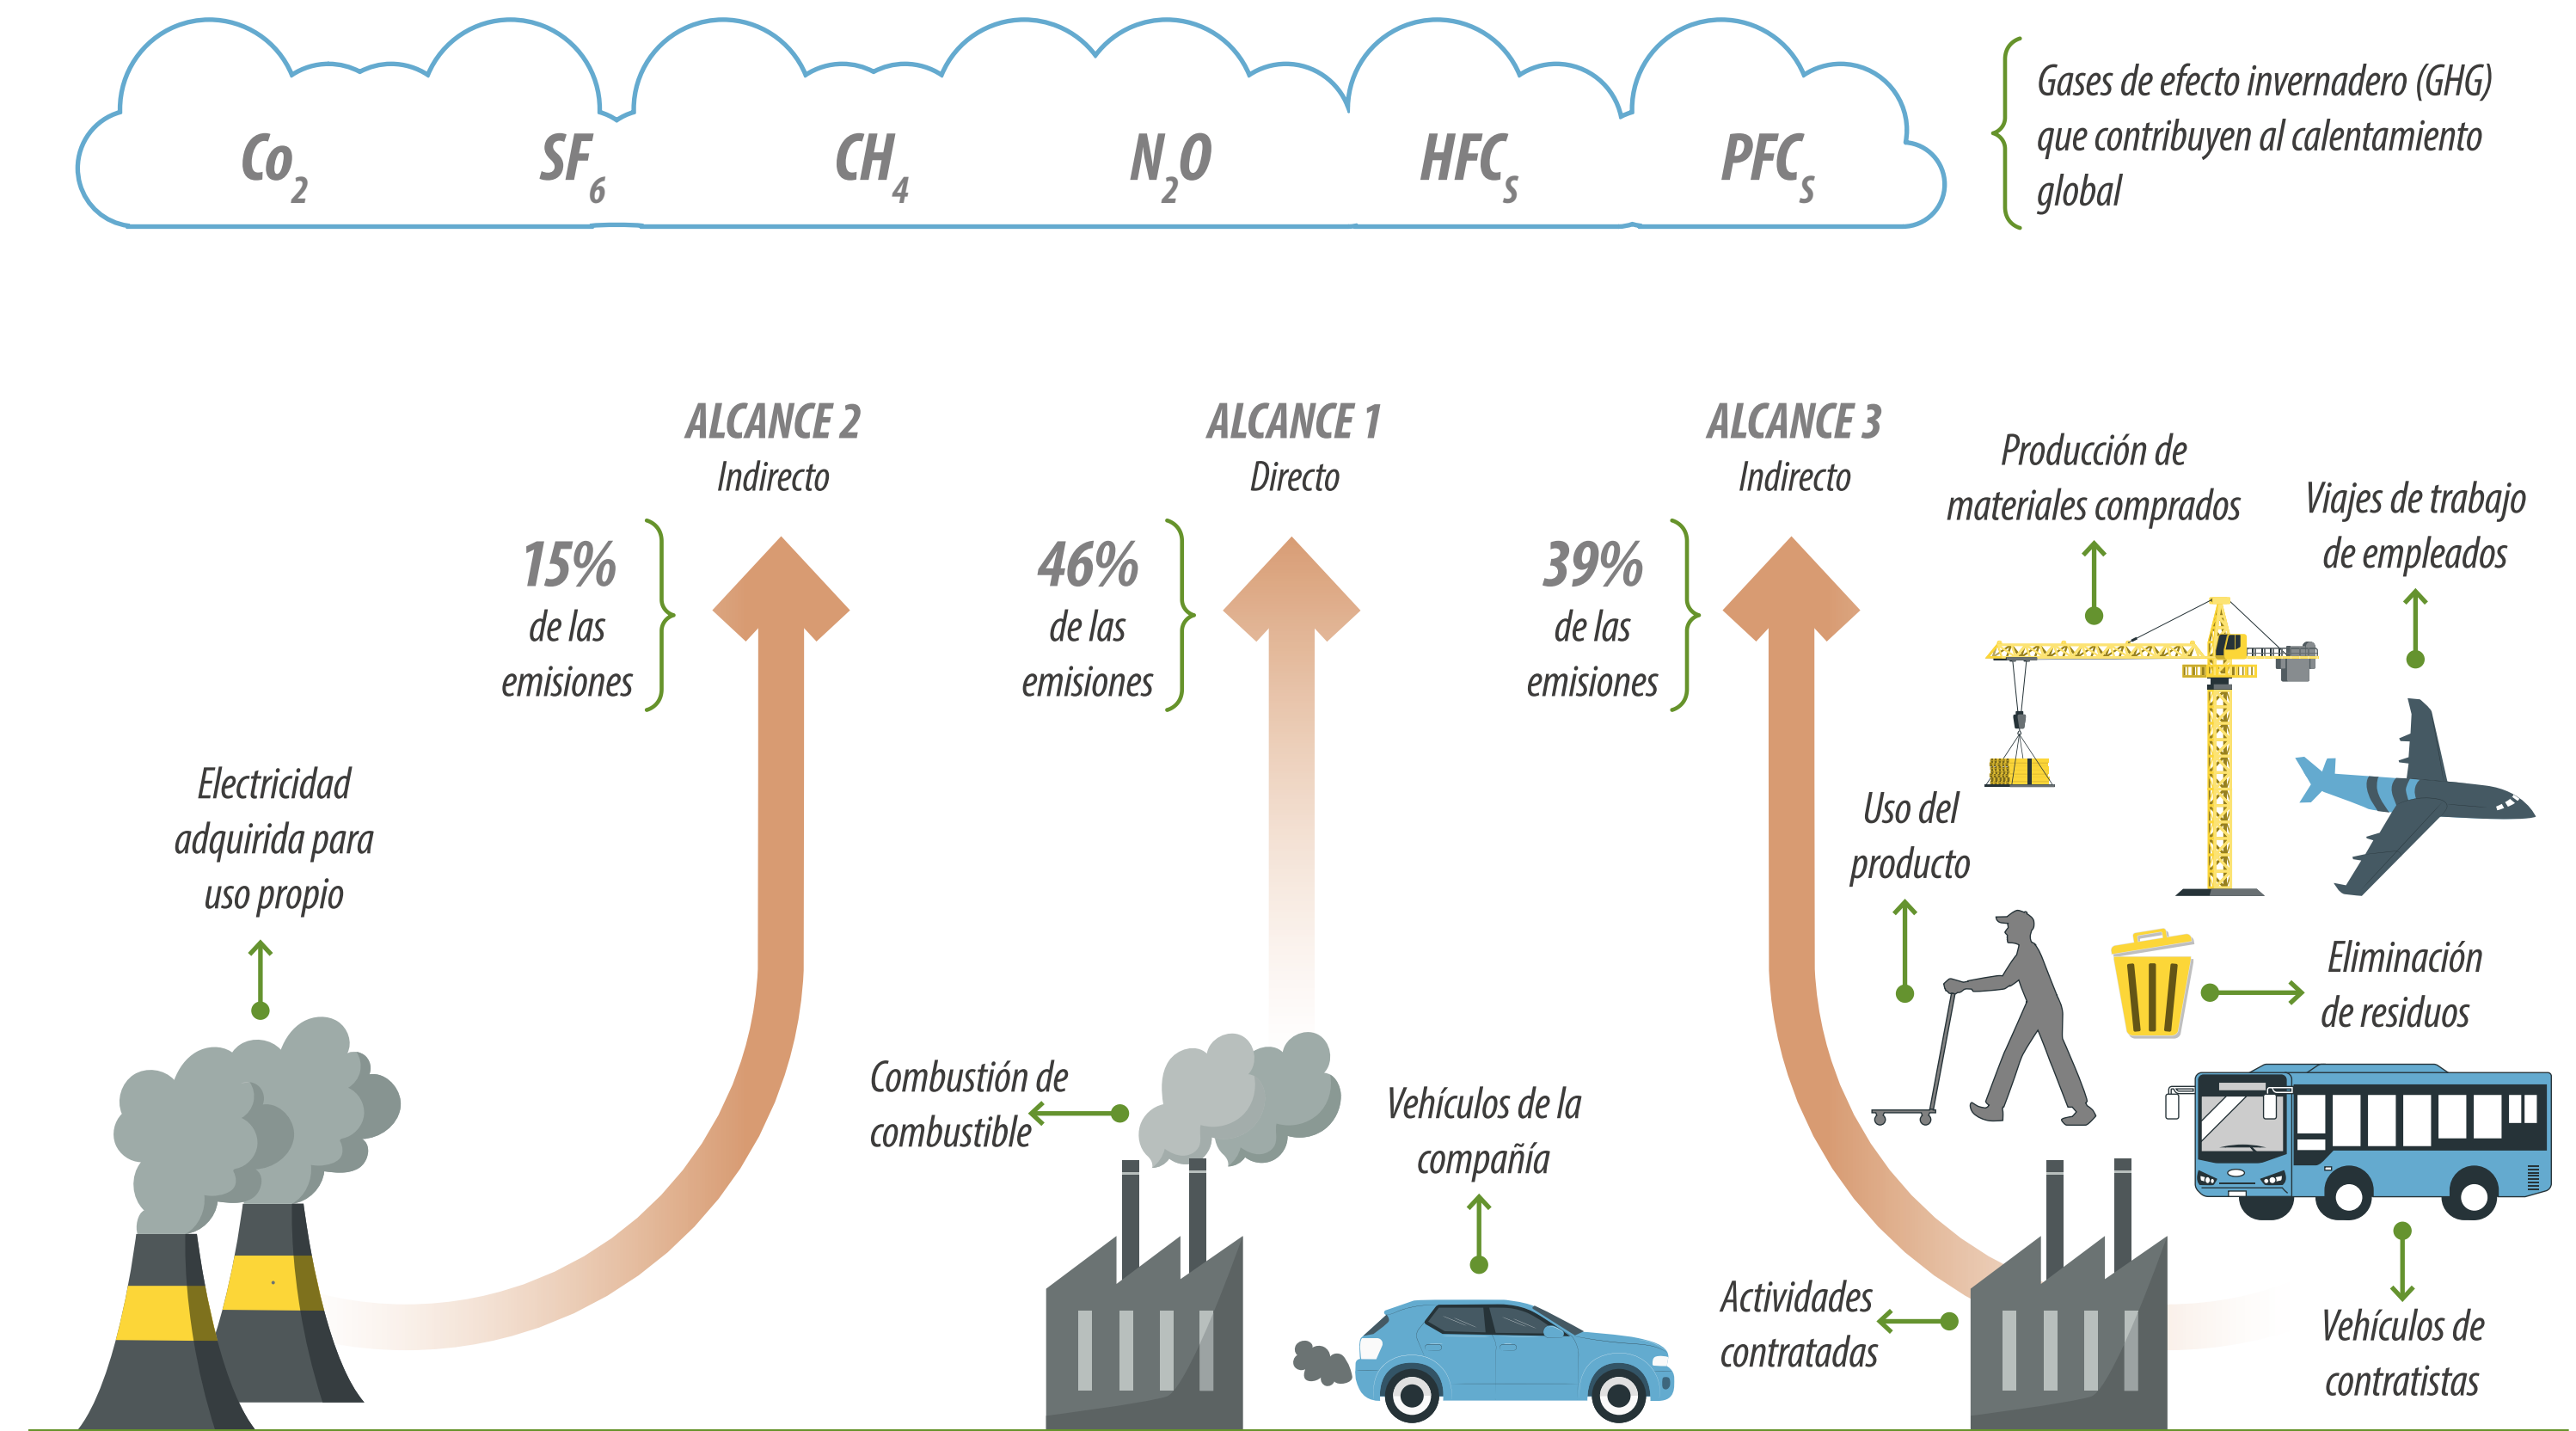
$Co_2$ $SF_6$ $CH_4$ $N_2O$ $HFC_S$ $PFC_S$

Gases de efecto invernadero (GHG) que contribuyen al calentamiento global

ALCANCE 2
Indirecto

15%
de las emisiones

ALCANCE 1
Directo

46%
de las emisiones

ALCANCE 3
Indirecto

39%
de las emisiones

Producción de materiales comprados

Viajes de trabajo de empleados

Electricidad adquirida para uso propio

Uso del producto

Eliminación de residuos

Combustión de combustible

Vehículos de la compañía

Actividades contratadas

Vehículos de contratistas